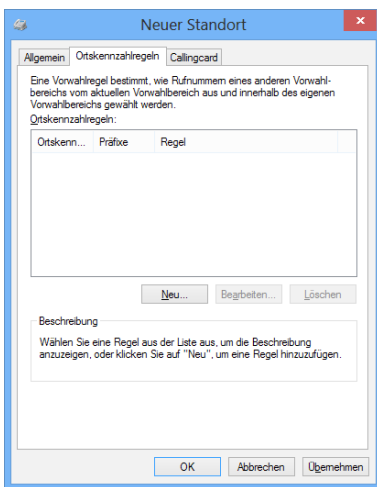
Neuer Standort

Allgemein | Ortskennzahlregeln | Callingcard

Eine Vorwahlregel bestimmt, wie Rufnummern eines anderen Vorwahlbereichs vom aktuellen Vorwahlbereich aus und innerhalb des eigenen Vorwahlbereichs gewählt werden.

Ortskennzahlregeln:

| Ortskenn... | Präfixe | Regel |
|---|---|---|

Neu... | Bearbeiten... | Löschen

Beschreibung

Wählen Sie eine Regel aus der Liste aus, um die Beschreibung anzuzeigen, oder klicken Sie auf "Neu", um eine Regel hinzuzufügen.

OK | Abbrechen | Übernehmen